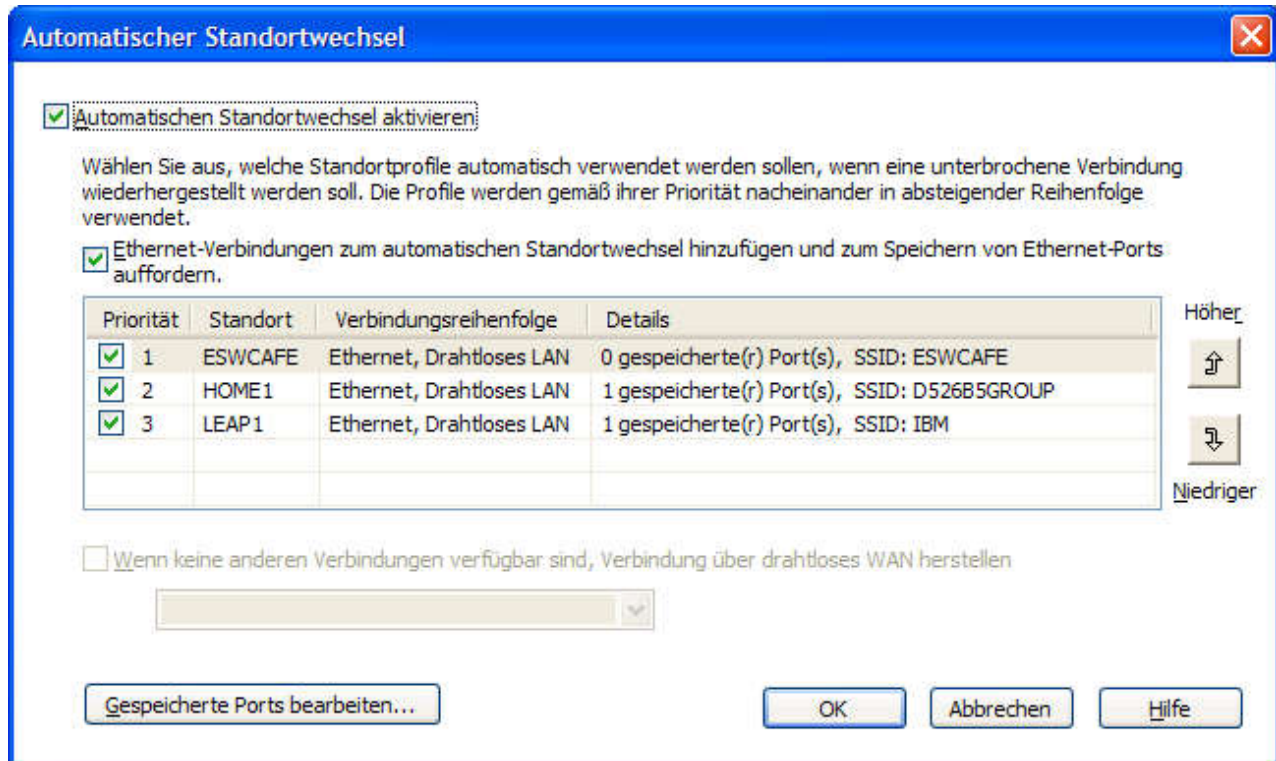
Automatischer Standortwechsel

Automatischen Standortwechsel aktivieren

Wählen Sie aus, welche Standortprofile automatisch verwendet werden sollen, wenn eine unterbrochene Verbindung wiederhergestellt werden soll. Die Profile werden gemäß ihrer Priorität nacheinander in absteigender Reihenfolge verwendet.

Ethernet-Verbindungen zum automatischen Standortwechsel hinzufügen und zum Speichern von Ethernet-Ports auffordern.

| Priorität | Standort | Verbindungsreihenfolge | Details |
|---|---|---|---|
| 1 | ESWCAFE | Ethernet, Drahtloses LAN | 0 gespeicherte(r) Port(s), SSID: ESWCAFE |
| 2 | HOME1 | Ethernet, Drahtloses LAN | 1 gespeicherte(r) Port(s), SSID: D526B5GROUP |
| 3 | LEAP1 | Ethernet, Drahtloses LAN | 1 gespeicherte(r) Port(s), SSID: IBM |

Höher

Niedriger

Wenn keine anderen Verbindungen verfügbar sind, Verbindung über drahtloses WAN herstellen

Gespeicherte Ports bearbeiten...

OK

Abbrechen

Hilfe